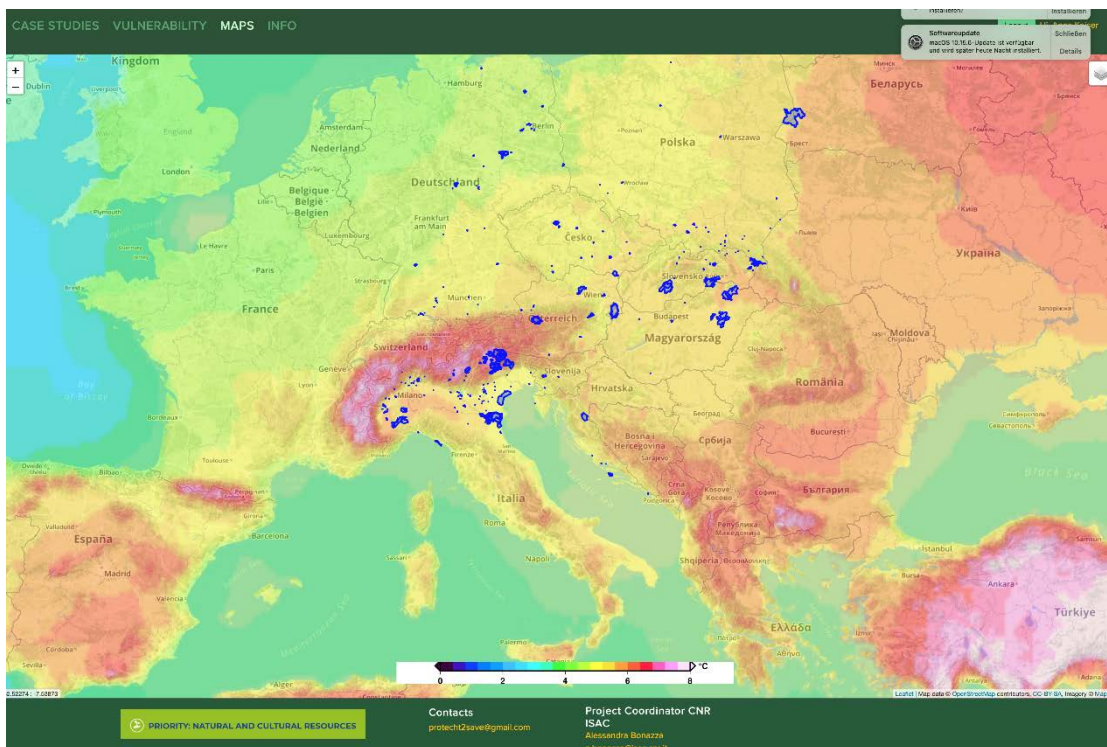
CASE STUDIES VULNERABILITY MAPS INFO

Installieren
Softwareupdate
macOS 10.16.6-Update ist verfügbar und wird später heute Nacht installiert.
Schließen
Details

+
−

Kingdom
Dublin
England
London
Plymouth
Nederland
Amsterdam
Hamburg
Berlin
Polska
Warszawa
Беларусь
Deutschland
Belgique - België - Belgien
Luxembourg
Frankfurt am Main
Le Havre
Paris
France
Česko
Київ
Україна
Slovensko
Wien
München
Österreich
Budapest
Magyarország
Switzerland
Genève
Lyon
Milano
Slovenija
Hrvatska
Moldova
România
Bay of Biscay
Bordeaux
Toulouse
Bosna i Hercegovina
Sarajevo
Србија
Beograd
Bucureşti
Black Sea
Crna Gora
Kosovo
България
Софія
Италия
Italia
Roma
Napoli
Barcelona
España
Valladolid
Madrid
Valencia
Córdoba
Sevilla
Shqipëria
Република Македонија
Istanbul
Ankara
Türkiye
Ελλάδα
Palermo
Mediterranean Sea
Alger

0 2 4 6 8 °C

Leaflet | Map data © OpenStreetMap contributors, CC-BY-SA, Imagery © Mapbox

PRIORITY: NATURAL AND CULTURAL RESOURCES
Contacts
protecht2save@gmail.com
Project Coordinator CNR ISAC
Alessandra Bonazza